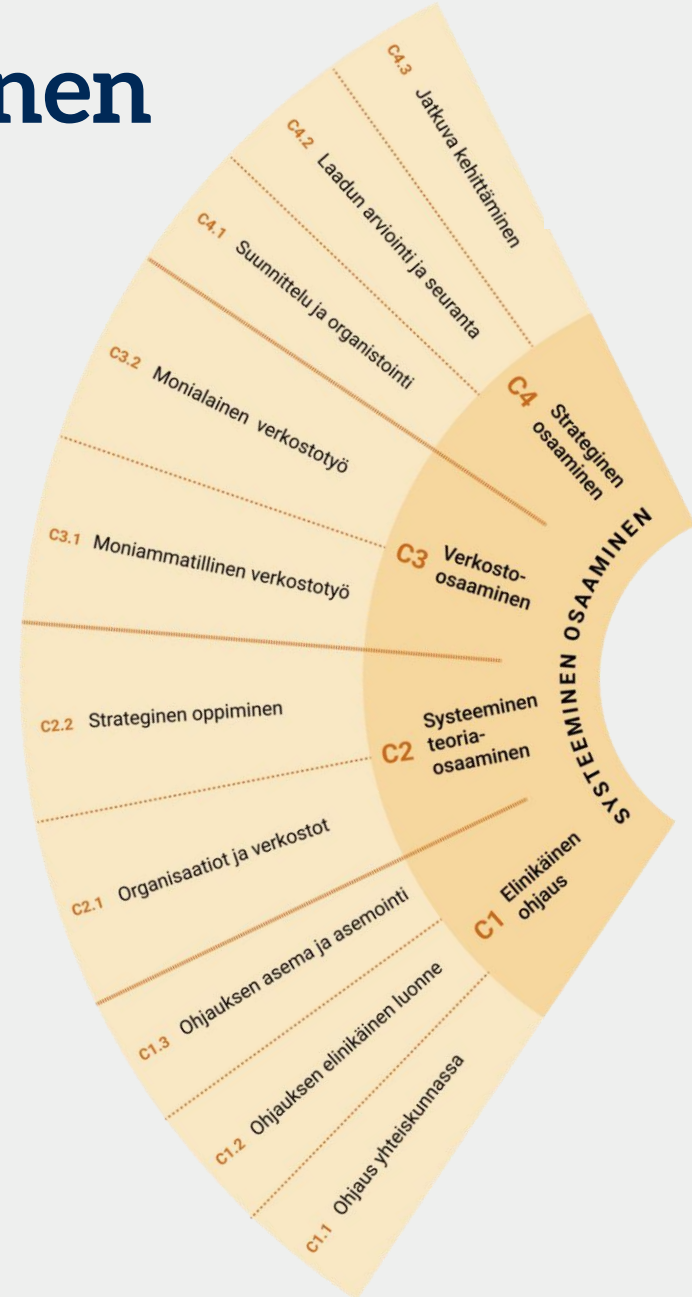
nen

C4.3 Jatkuva kehittäminen

C4.2 Laadun arviointi ja seuranta

C4.1 Suunnittelu ja organistointi

C3.2 Monialainen verkostotyö

C3.1 Moniammatillinen verkostotyö

C2.2 Strateginen oppiminen

C2.1 Organisaatiot ja verkostot

C1.3 Ohjauksen asema ja asemointi

C1.2 Ohjauksen elinikäinen luonne

C1.1 Ohjaus yhteiskunnassa

C4 Strateginen osaaminen

C3 Verkosto-osaaminen

C2 Systeeminen teoria-osaaminen

C1 Elinikäinen ohjaus

SYSTEEMINEN OSAAMINEN